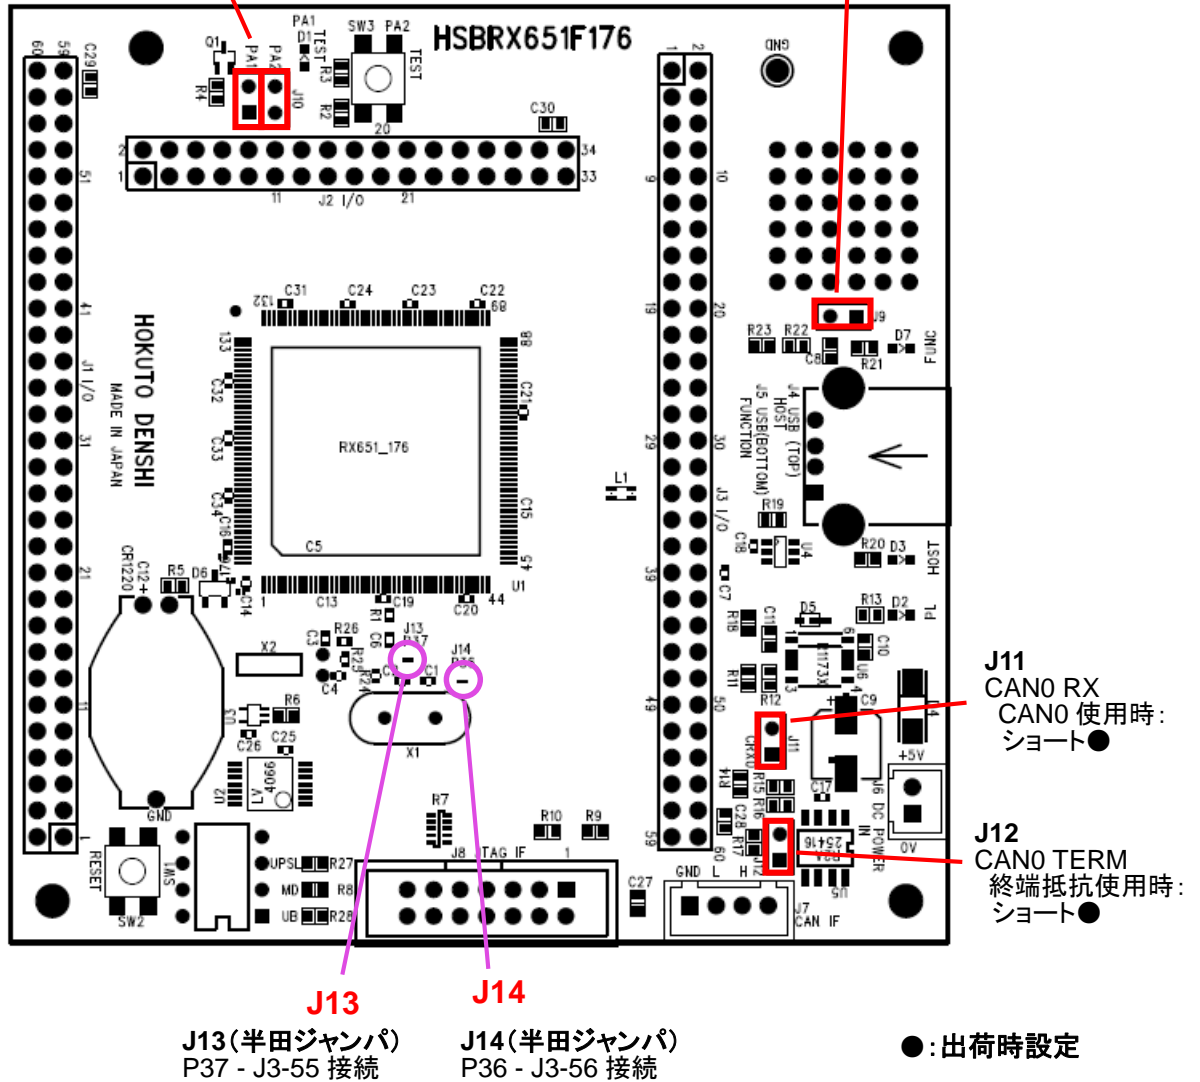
HSBRX651F176

PA1 D1 TEST SW3 PA2 TEST Q1 PA1 PA2 R3 R4 J10 R2 20 C30 C29 60 59

2 1 11 J2 I/O 21 34 33

51 41 J1 I/O 31 21 11 1

HOKUTO DENSHI MADE IN JAPAN

C31 C24 C23 C22 132 89 133 88 C32 C33 C34 C16 C21 C15 RX651_176 C5 C13 C19 C20 U1 45 44 1

CR1220 C12 R5 D6 D7 C14 R1 C6 J13 R17 J14 R25 C3 R26 R29 C4 R24 C2 C1 X2 X1 R6 U3 C26 C25 U2 LV 4066 GND

RESET SW1 SW2 UPSL R27 MD R8 UB R28 R7 J8 TAG IF 1 R10 R9 C27 GND L H J7 CAN IF

1 2 9 10 19 20 29 30 J3 I/O 39 49 50 59 60 L1 C7 R18 C11 R11 R12 J11 CRX0 R14 R15 R16 C28 R17 J12 C17 J6 DC POWER IN +5V 0V R34 2516 U5 D5 C10 U6 C9 U4 C18 R19 R13 D2 PL R20 D3 HOST R23 R22 C8 R21 D7 FUNC J9 GND J4 USB (TOP) HOST J5 USB(BOTTOM) FUNCTION

J11
CAN0 RX
CAN0 使用時:
ショート●

J12
CAN0 TERM
終端抵抗使用時:
ショート●

J13

J14

J13（半田ジャンパ）
P37 - J3-55 接続

J14（半田ジャンパ）
P36 - J3-56 接続

●:出荷時設定